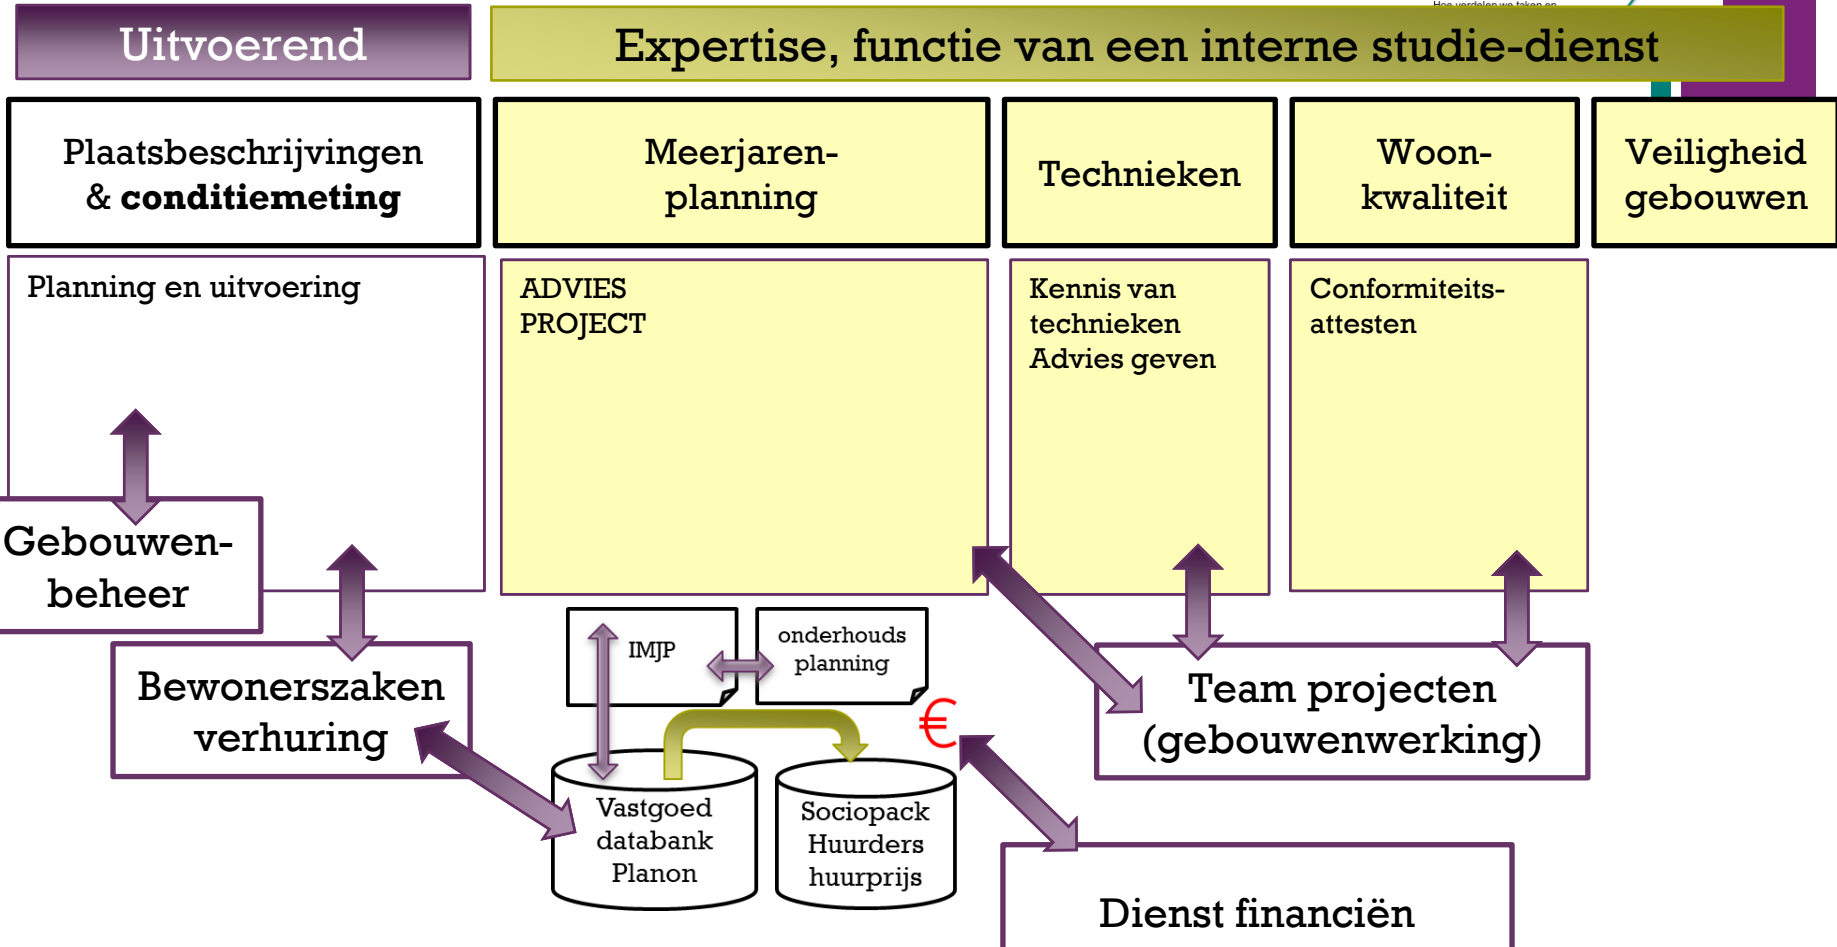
Uitvoerend

Expertise, functie van een interne studie-dienst

Plaatsbeschrijvingen & **conditiemeting**

Meerjarenplanning

Technieken

Woonkwaliteit

Veiligheid gebouwen

Planning en uitvoering

ADVIES
PROJECT

Kennis van technieken
Advies geven

Conformiteitsattesten

Gebouwenbeheer

Bewonerszaken verhuring

IMJP

onderhouds planning

€

Vastgoed databank Planon

Sociopack Huurders huurprijs

Team projecten (gebouwenwerking)

Dienst financiën